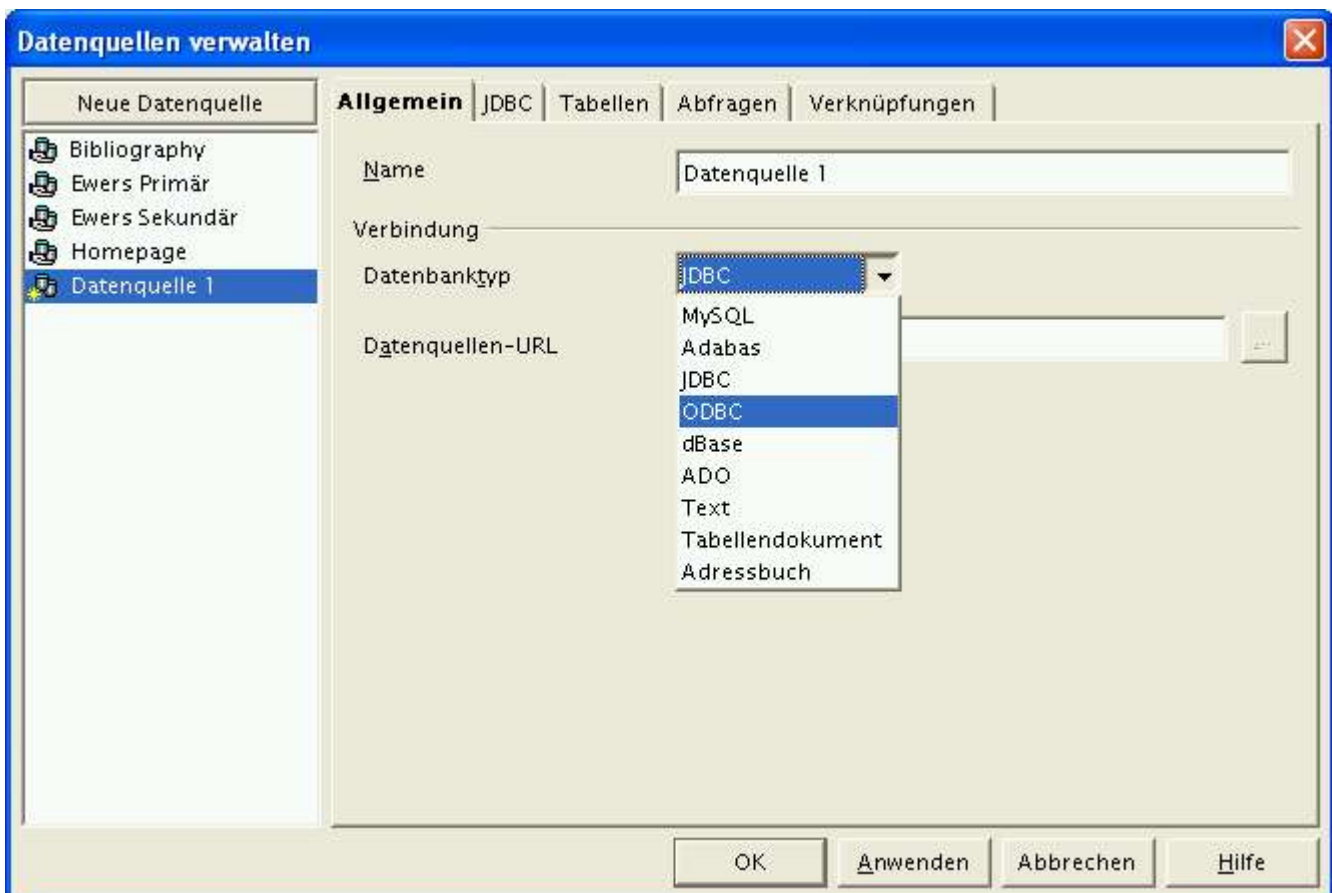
Datenquellen verwalten

Neue Datenquelle

Bibliography
Ewers Primär
Ewers Sekundär
Homepage
Datenquelle 1

Allgemein | JDBC | Tabellen | Abfragen | Verknüpfungen

Name
Datenquelle 1

Verbindung

Datenbanktyp
JDBC

Datenquellen-URL

...

MySQL
Adabas
JDBC
ODBC
dBase
ADO
Text
Tabellendokument
Adressbuch

OK
Anwenden
Abbrechen
Hilfe